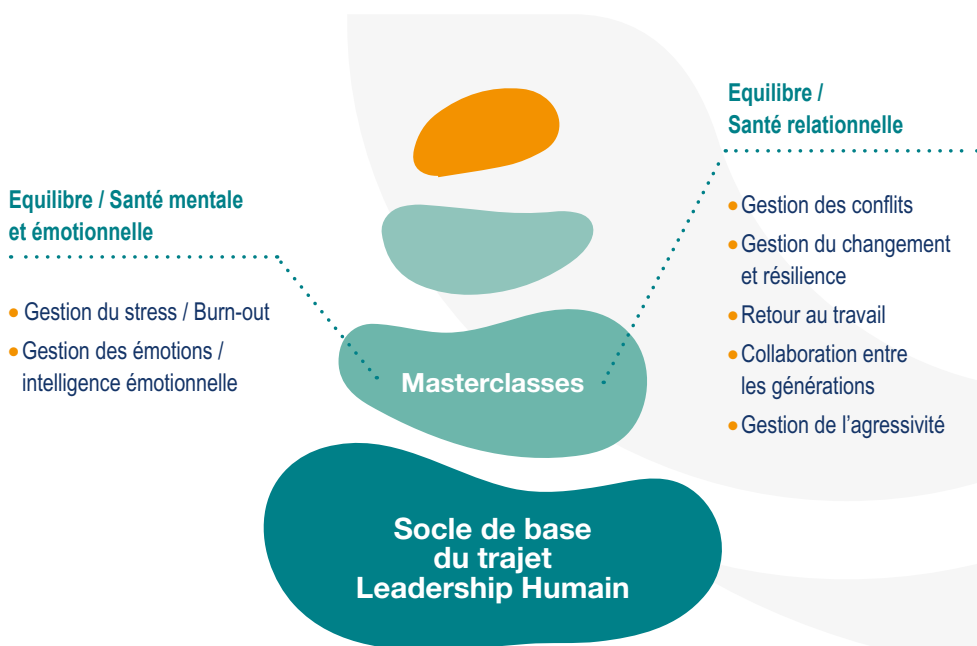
Equilibre / Santé mentale et émotionnelle

- Gestion du stress / Burn-out
- Gestion des émotions / intelligence émotionnelle

Equilibre / Santé relationnelle

- Gestion des conflits
- Gestion du changement et résilience
- Retour au travail
- Collaboration entre les générations
- Gestion de l'agressivité

Masterclasses

Socle de base du trajet Leadership Humain